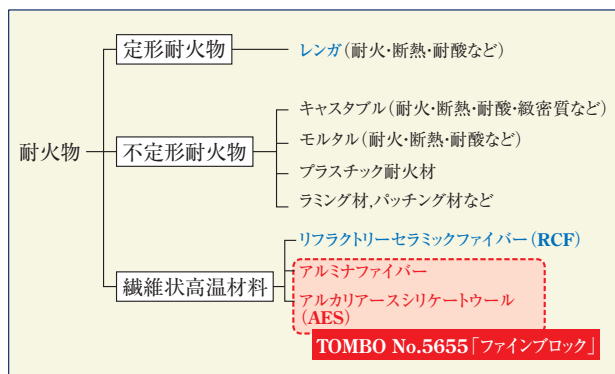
耐火物

定形耐火物
レンガ（耐火･断熱･耐酸など）

不定形耐火物
キャスタブル（耐火･断熱･耐酸･緻密質など）
モルタル（耐火･断熱･耐酸など）
プラスチック耐火材
ラミング材,パッチング材など

繊維状高温材料
リフラクトリーセラミックファイバー（RCF）
アルミナファイバー
アルカリアースシリケートウール（AES）

TOMBO No.5655「ファインブロック」